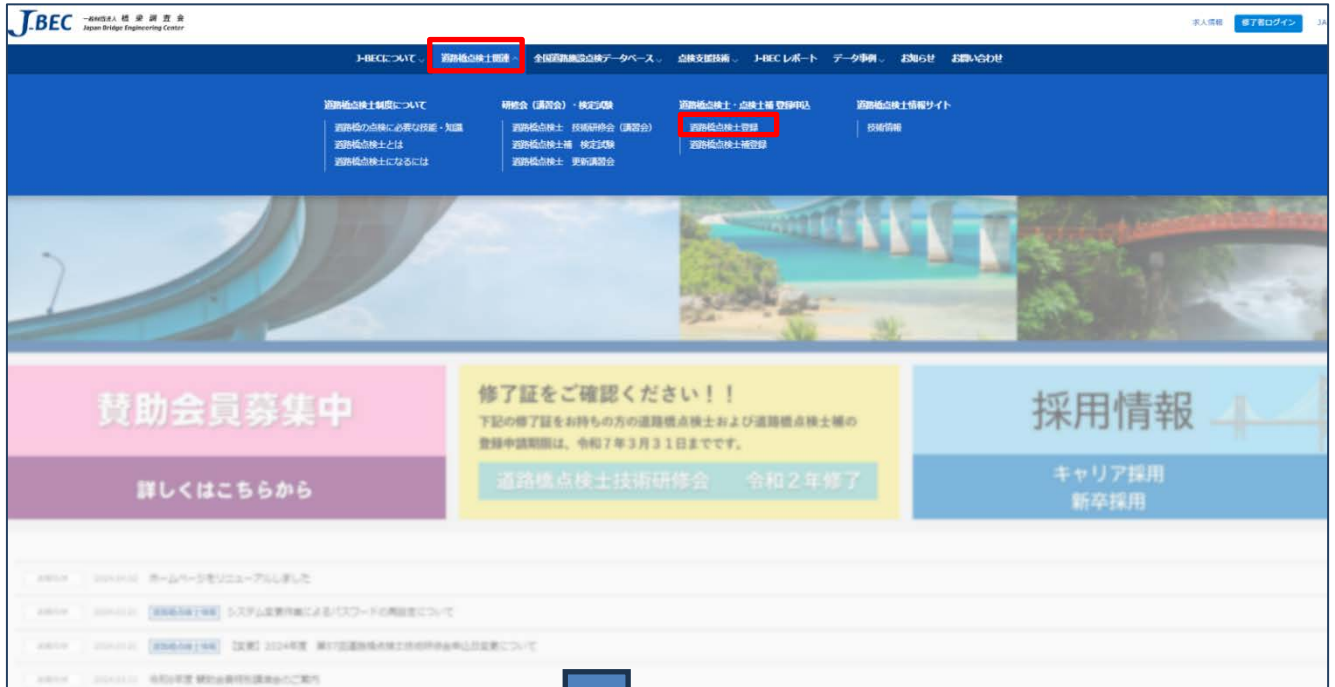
J-BEC 一般財団法人 橋梁調査会 Japan Bridge Engineering Center

求人情報 修了者ログイン JA

J-BECについて 道路橋点検士関連 全国道路施設点検データベース 点検支援技術 J-BECレポート データ事例 お知らせ お問い合わせ

道路橋点検士制度について
道路橋の点検に必要な技能・知識
道路橋点検士とは
道路橋点検士になるには

研修会（講習会）・検定試験
道路橋点検士 技術研修会（講習会）
道路橋点検士補 検定試験
道路橋点検士 更新講習会

道路橋点検士・点検士補 登録申込
道路橋点検士登録
道路橋点検士補登録

道路橋点検士情報サイト
技術情報

賛助会員募集中
詳しくはこちらから

修了証をご確認ください！！
下記の修了証をお持ちの方の道路橋点検士および道路橋点検士補の登録申請期限は、令和７年３月３１日までです。
道路橋点検士技術研修会 令和２年修了

採用情報
キャリア採用
新卒採用

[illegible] ホームページをリニューアルしました
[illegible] システム変更作業によるパスワードの再設定について
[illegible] 【変更】2024年度 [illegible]
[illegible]